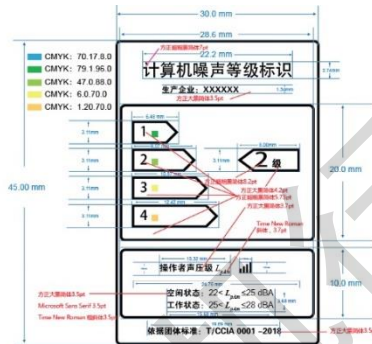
30.0 mm
28.6 mm
CMYK: 70.17.8.0
CMYK: 79.1.96.0
CMYK: 47.0.88.0
CMYK: 6.0.70.0
CMYK: 1.20.70.0
方正超粗黑简体7pt
22.2 mm
计算机噪声等级标识
3.7mm
生产企业：XXXXXX
1.5mm
方正大黑简体3.5pt
45.00 mm
2.1mm
5.40 mm
1
2
3
4
5.00mm
2级
20.0 mm
方正超粗黑简体3.5pt
方正大黑简体4.2pt
方正超粗黑简体3.7pt
Time New Roman
斜体，3.7pt
操作者声压级 $L_{pA}$
方正大黑简体3.5pt
Microsoft Sans Serif 3.5pt
Time New Roman 细斜体3.5pt
空闲状态：22< $L_{pA}$ ≤25 dBA
工作状态：25< $L_{pA}$ ≤28 dBA
10.0 mm
依据团体标准：T/CCIA 0001 -2018
方正大黑简体3.5